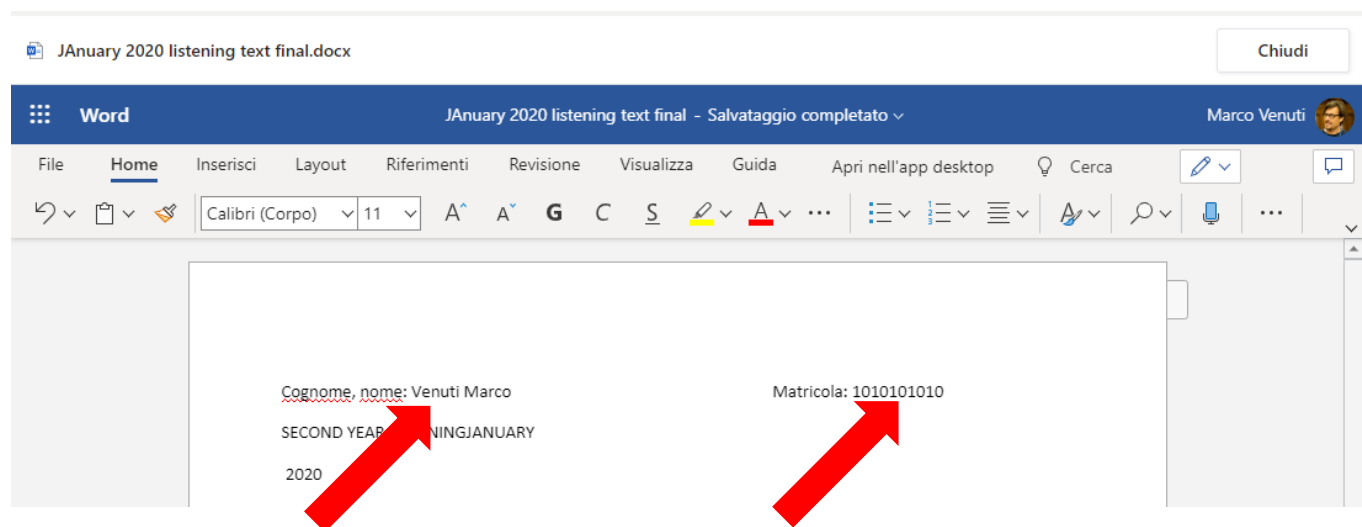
JAnuary 2020 listening text final.docx

Chiudi

Word

JAnuary 2020 listening text final - Salvataggio completato

Marco Venuti

File Home Inserisci Layout Riferimenti Revisione Visualizza Guida Apri nell'app desktop Cerca

Calibri (Corpo) 11 G C S

Cognome, nome: Venuti Marco

Matricola: 1010101010

SECOND YEA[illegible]NINGJANUARY

2020